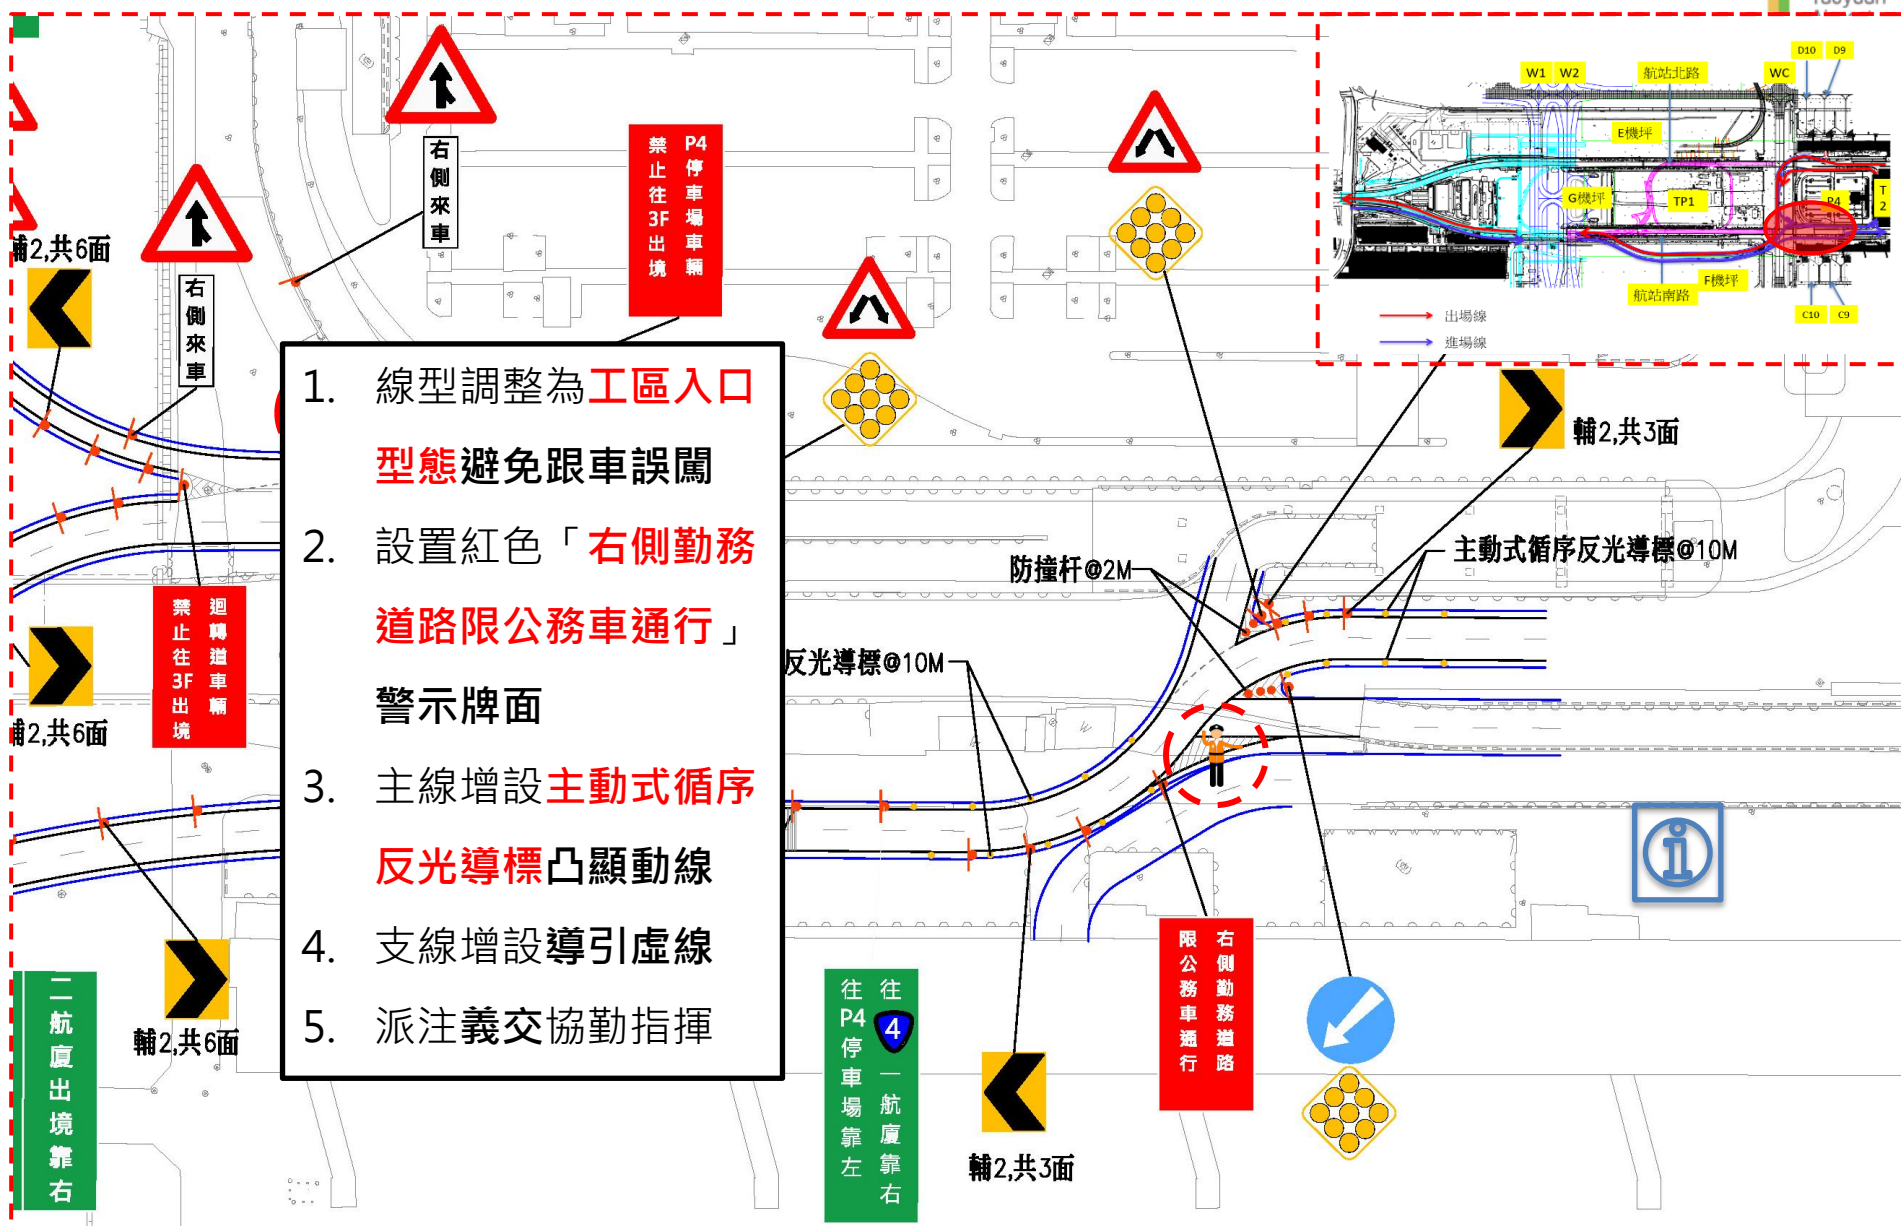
右側來車

禁止往3F出境

P4停車場車輛

輔2,共6面

右側來車

W1 W2 航站北路 WC D10 D9

E機坪

G機坪 TP1 P4 T2

F機坪 航站南路 C10 C9

出場線

進場線

1. 線型調整為工區入口型態避免跟車誤闖

2. 設置紅色「右側勤務道路限公務車通行」警示牌面

3. 主線增設主動式循序反光導標凸顯動線

4. 支線增設導引虛線

5. 派注義交協勤指揮

輔2,共3面

主動式循序反光導標@10M

防撞杆@2M

反光導標@10M

禁止往3F出境

迴轉道車輛

輔2,共6面

輔2,共6面

二航廈出境靠右

往P4停車場靠左

往4一航廈靠右

輔2,共3面

限公務車通行

右側勤務道路